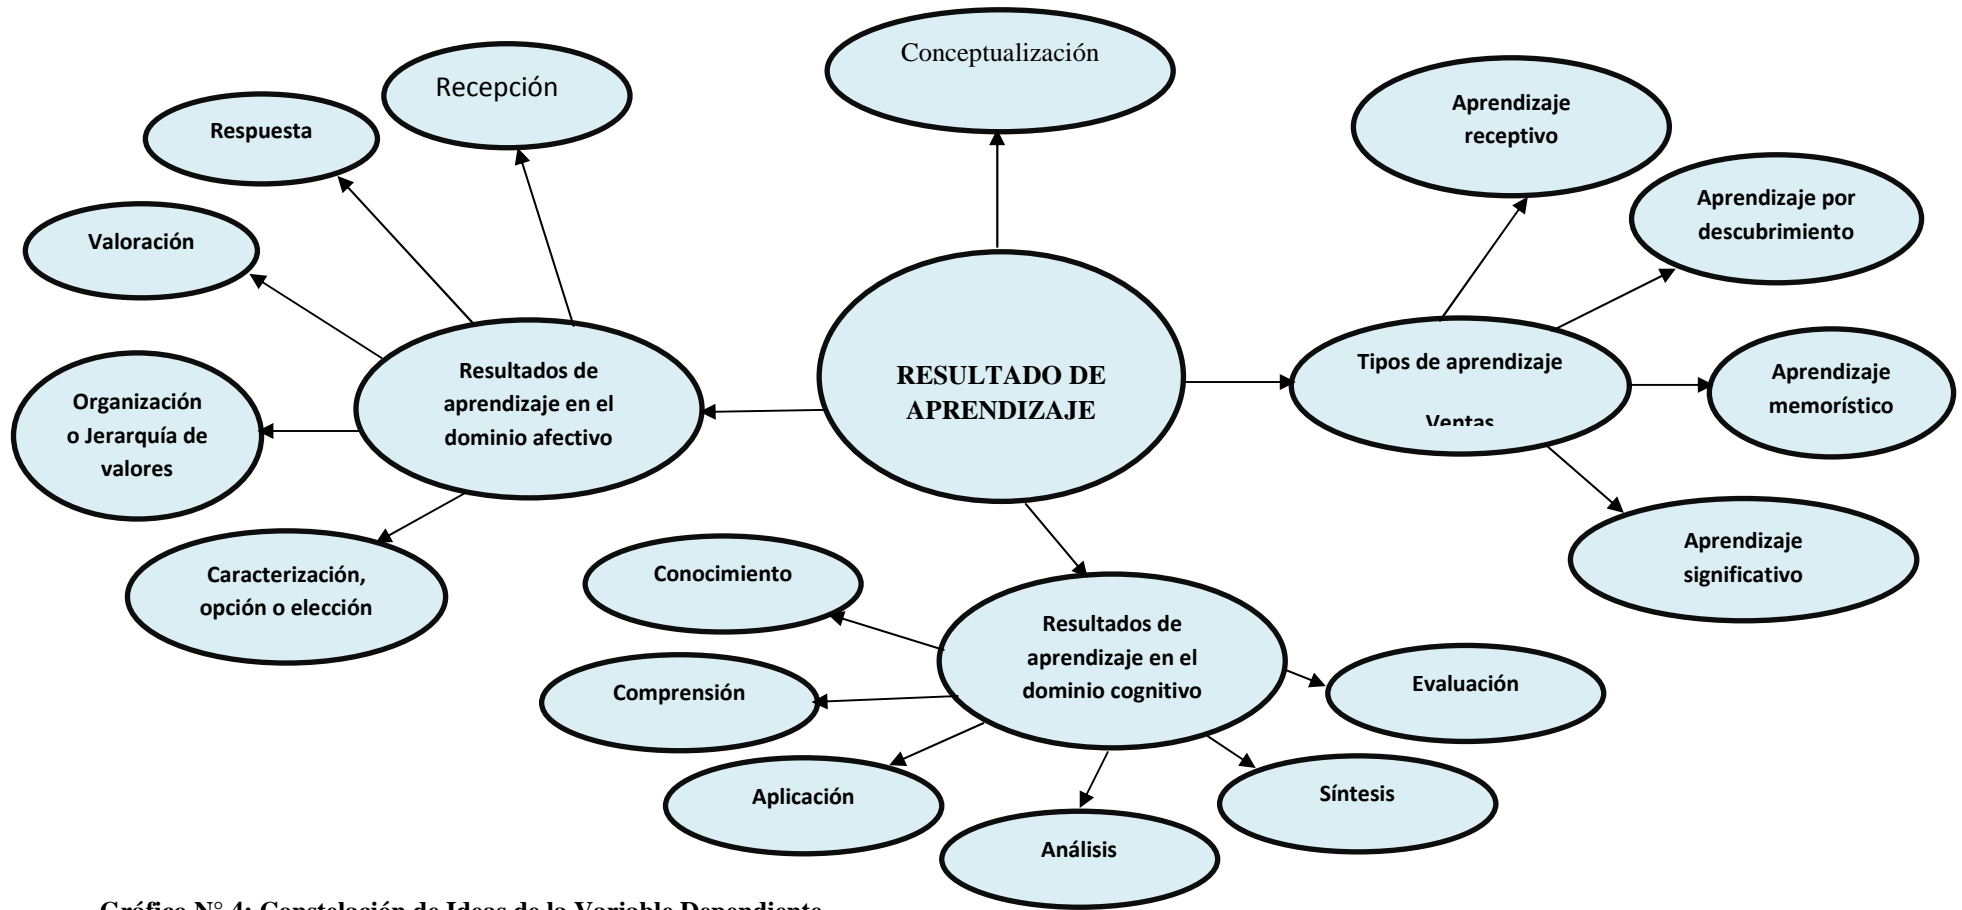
Conceptualización

Recepción

Respuesta

Valoración

Organización o Jerarquía de valores

Resultados de aprendizaje en el dominio afectivo

Caracterización, opción o elección

RESULTADO DE APRENDIZAJE

Aprendizaje receptivo

Aprendizaje por descubrimiento

Tipos de aprendizaje

Ventas

Aprendizaje memorístico

Aprendizaje significativo

Conocimiento

Resultados de aprendizaje en el dominio cognitivo

Comprensión

Evaluación

Aplicación

Síntesis

Análisis

Gráfico N° 4: Constelación de Ideas de la Variable Dependiente